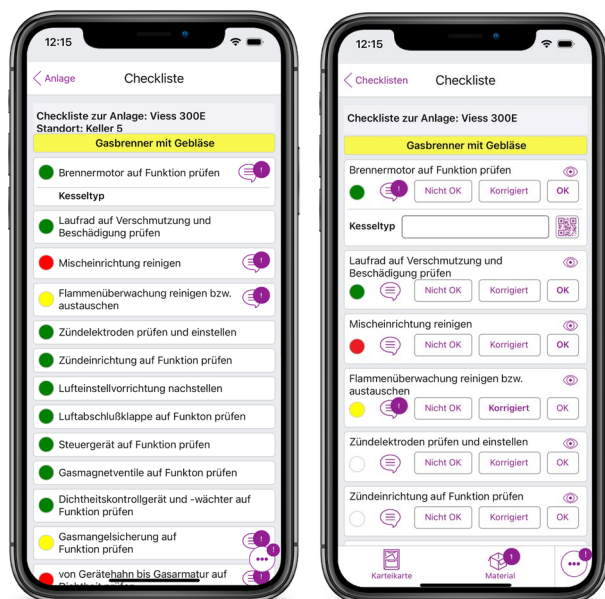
12:15

Anlage

Checkliste

Checkliste zur Anlage: Viess 300E
Standort: Keller 5

Gasbrenner mit Gebläse

Brennermotor auf Funktion prüfen

Kesseltyp

Laufrad auf Verschmutzung und Beschädigung prüfen

Mischeinrichtung reinigen

Flammenüberwachung reinigen bzw. austauschen

Zündelektroden prüfen und einstellen

Zündeinrichtung auf Funktion prüfen

Lufteinstellvorrichtung nachstellen

Luftabschlußklappe auf Funkton prüfen

Steuergerät auf Funktion prüfen

Gasmagnetventile auf Funkton prüfen

Dichtheitskontrollgerät und -wächter auf Funktion prüfen

Gasmangelsicherung auf Funktion prüfen

von Gerätehahn bis Gasarmatur auf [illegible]

12:15

Checklisten

Checkliste

Checkliste zur Anlage: Viess 300E

Gasbrenner mit Gebläse

Brennermotor auf Funktion prüfen

Nicht OK Korrigiert OK

Kesseltyp

Laufrad auf Verschmutzung und Beschädigung prüfen

Nicht OK Korrigiert OK

Mischeinrichtung reinigen

Nicht OK Korrigiert OK

Flammenüberwachung reinigen bzw. austauschen

Nicht OK Korrigiert OK

Zündelektroden prüfen und einstellen

Nicht OK Korrigiert OK

Zündeinrichtung auf Funktion prüfen

Nicht OK Korrigiert OK

Karteikarte

1

Material